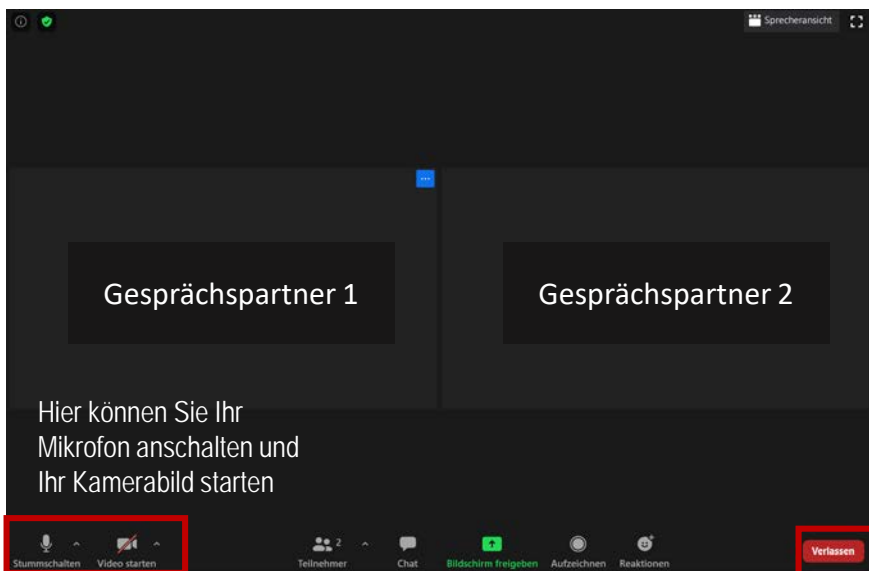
Sprecheransicht

Gesprächspartner 1

Gesprächspartner 2

Hier können Sie Ihr Mikrofon anschalten und Ihr Kamerabild starten

Stummschalten Video starten 2 Teilnehmer Chat Bildschirm freigeben Aufzeichnen Reaktionen Verlassen